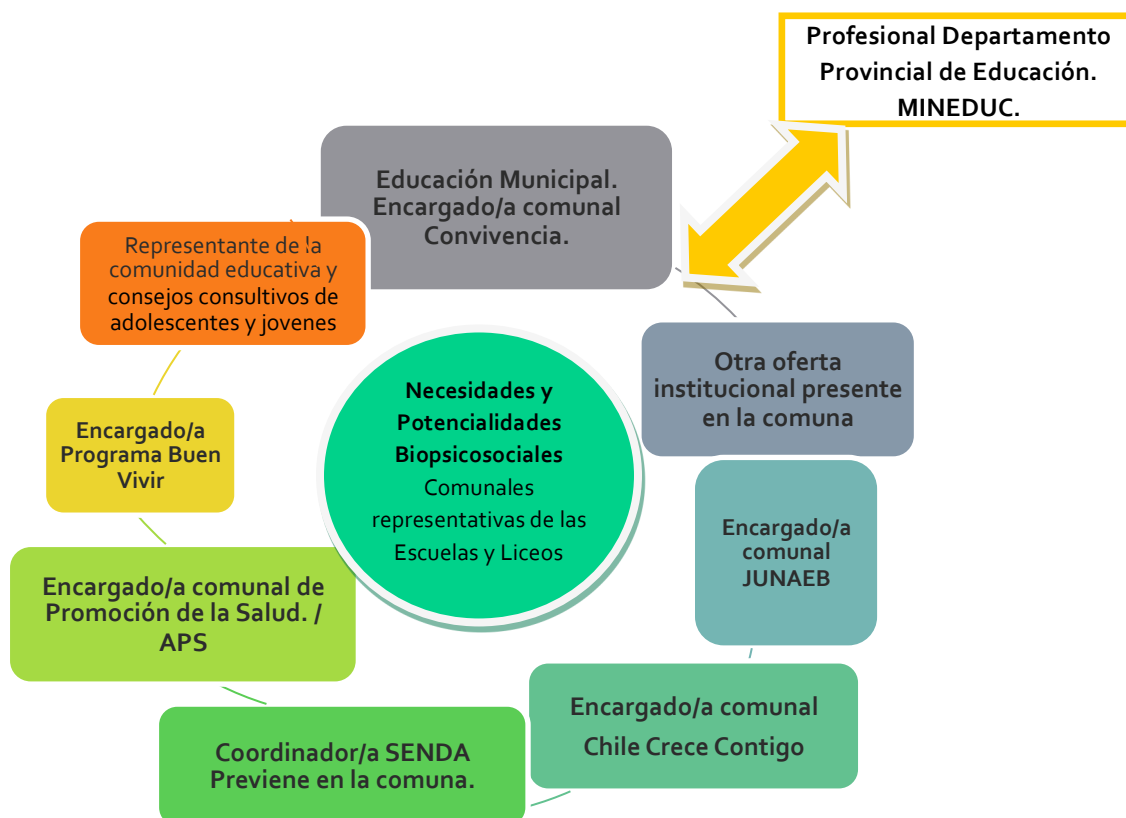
Profesional Departamento Provincial de Educación. MINEDUC.

Educación Municipal. Encargado/a comunal Convivencia.

Representante de la comunidad educativa y consejos consultivos de adolescentes y jovenes

Necesidades y Potencialidades Biopsicosociales Comunales representativas de las Escuelas y Liceos

Otra oferta institucional presente en la comuna

Encargado/a Programa Buen Vivir

Encargado/a comunal JUNAEB

Encargado/a comunal de Promoción de la Salud. / APS

Encargado/a comunal Chile Crece Contigo

Coordinador/a SENDA Previene en la comuna.